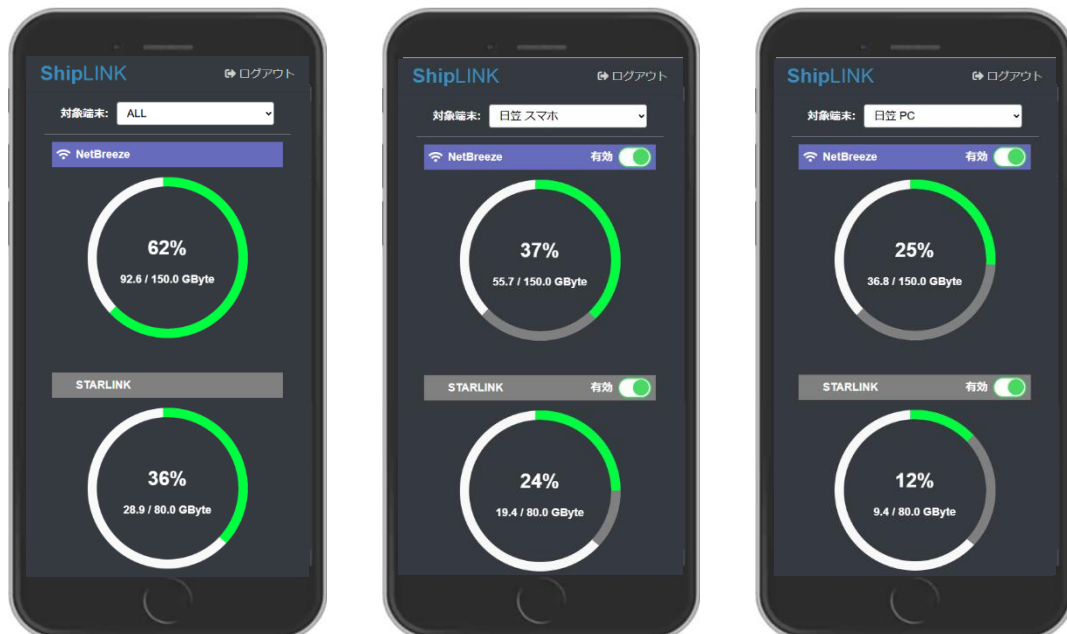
ShipLINK
ログアウト
対象端末: ALL
NetBreeze
62%
92.6 / 150.0 GByte
STARLINK
36%
28.9 / 80.0 GByte

ShipLINK
ログアウト
対象端末: 日笠 スマホ
NetBreeze 有効
37%
55.7 / 150.0 GByte
STARLINK 有効
24%
19.4 / 80.0 GByte

ShipLINK
ログアウト
対象端末: 日笠 PC
NetBreeze 有効
25%
36.8 / 150.0 GByte
STARLINK 有効
12%
9.4 / 80.0 GByte